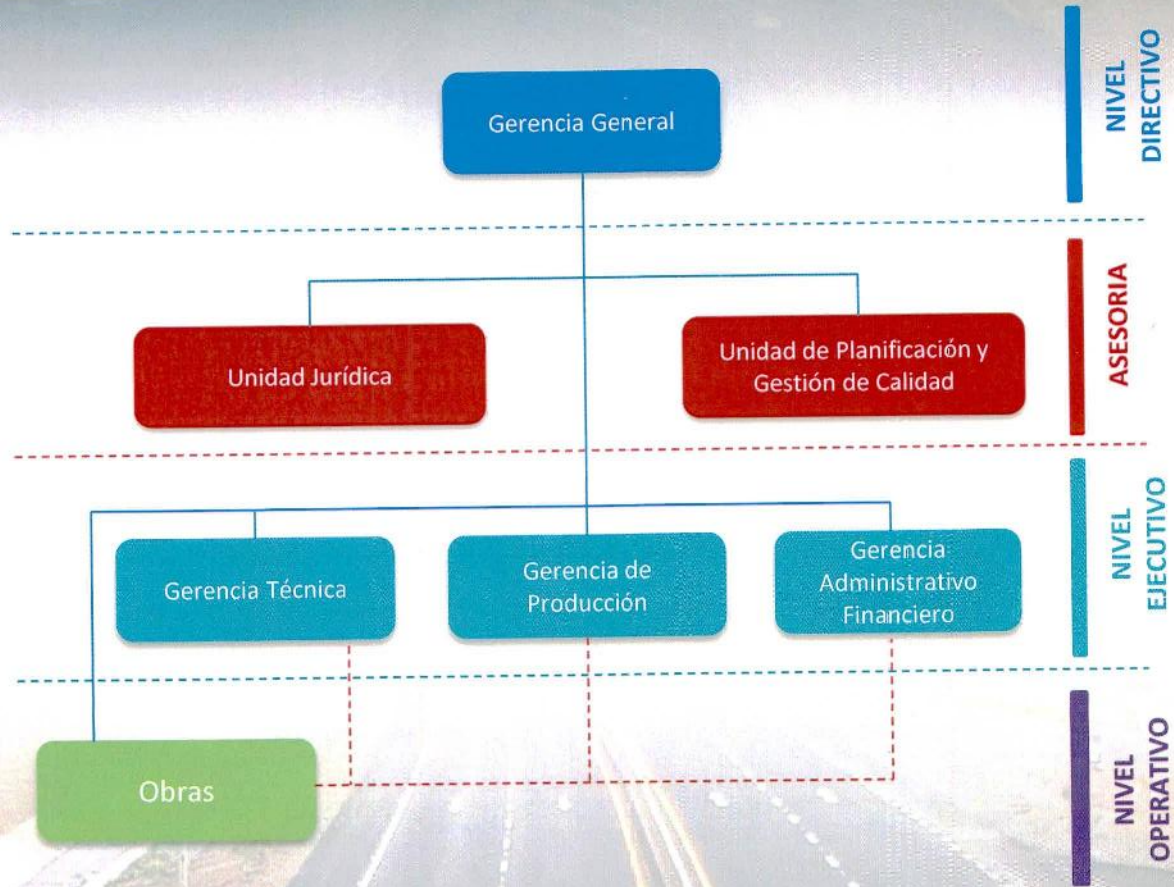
Gerencia General

NIVEL DIRECTIVO

Unidad Jurídica

Unidad de Planificación y Gestión de Calidad

ASESORIA

Gerencia Técnica

Gerencia de Producción

Gerencia Administrativo Financiero

NIVEL EJECUTIVO

Obras

NIVEL OPERATIVO